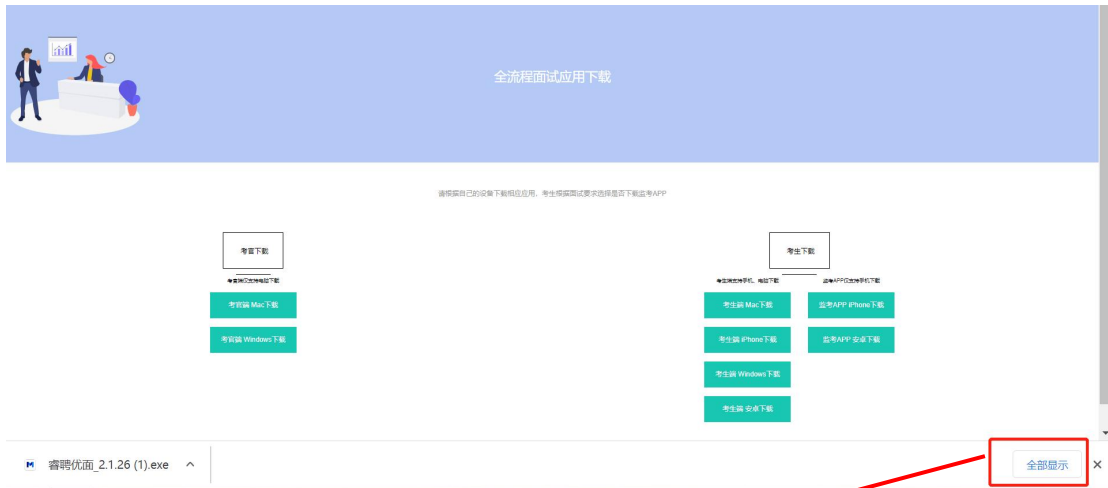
全流程面试应用下载

请根据自己的设备下载相应应用，考生根据面试要求选择是否下载监考APP

考官下载

考官端仅支持电脑下载

考官端 Mac下载

考官端 Windows下载

考生下载

考生端支持手机、电脑下载

监考APP仅支持手机下载

考生端 Mac下载

监考APP iPhone下载

考生端 iPhone下载

监考APP 安卓下载

考生端 Windows下载

考生端 安卓下载

睿聘优面_2.1.26 (1).exe

全部显示